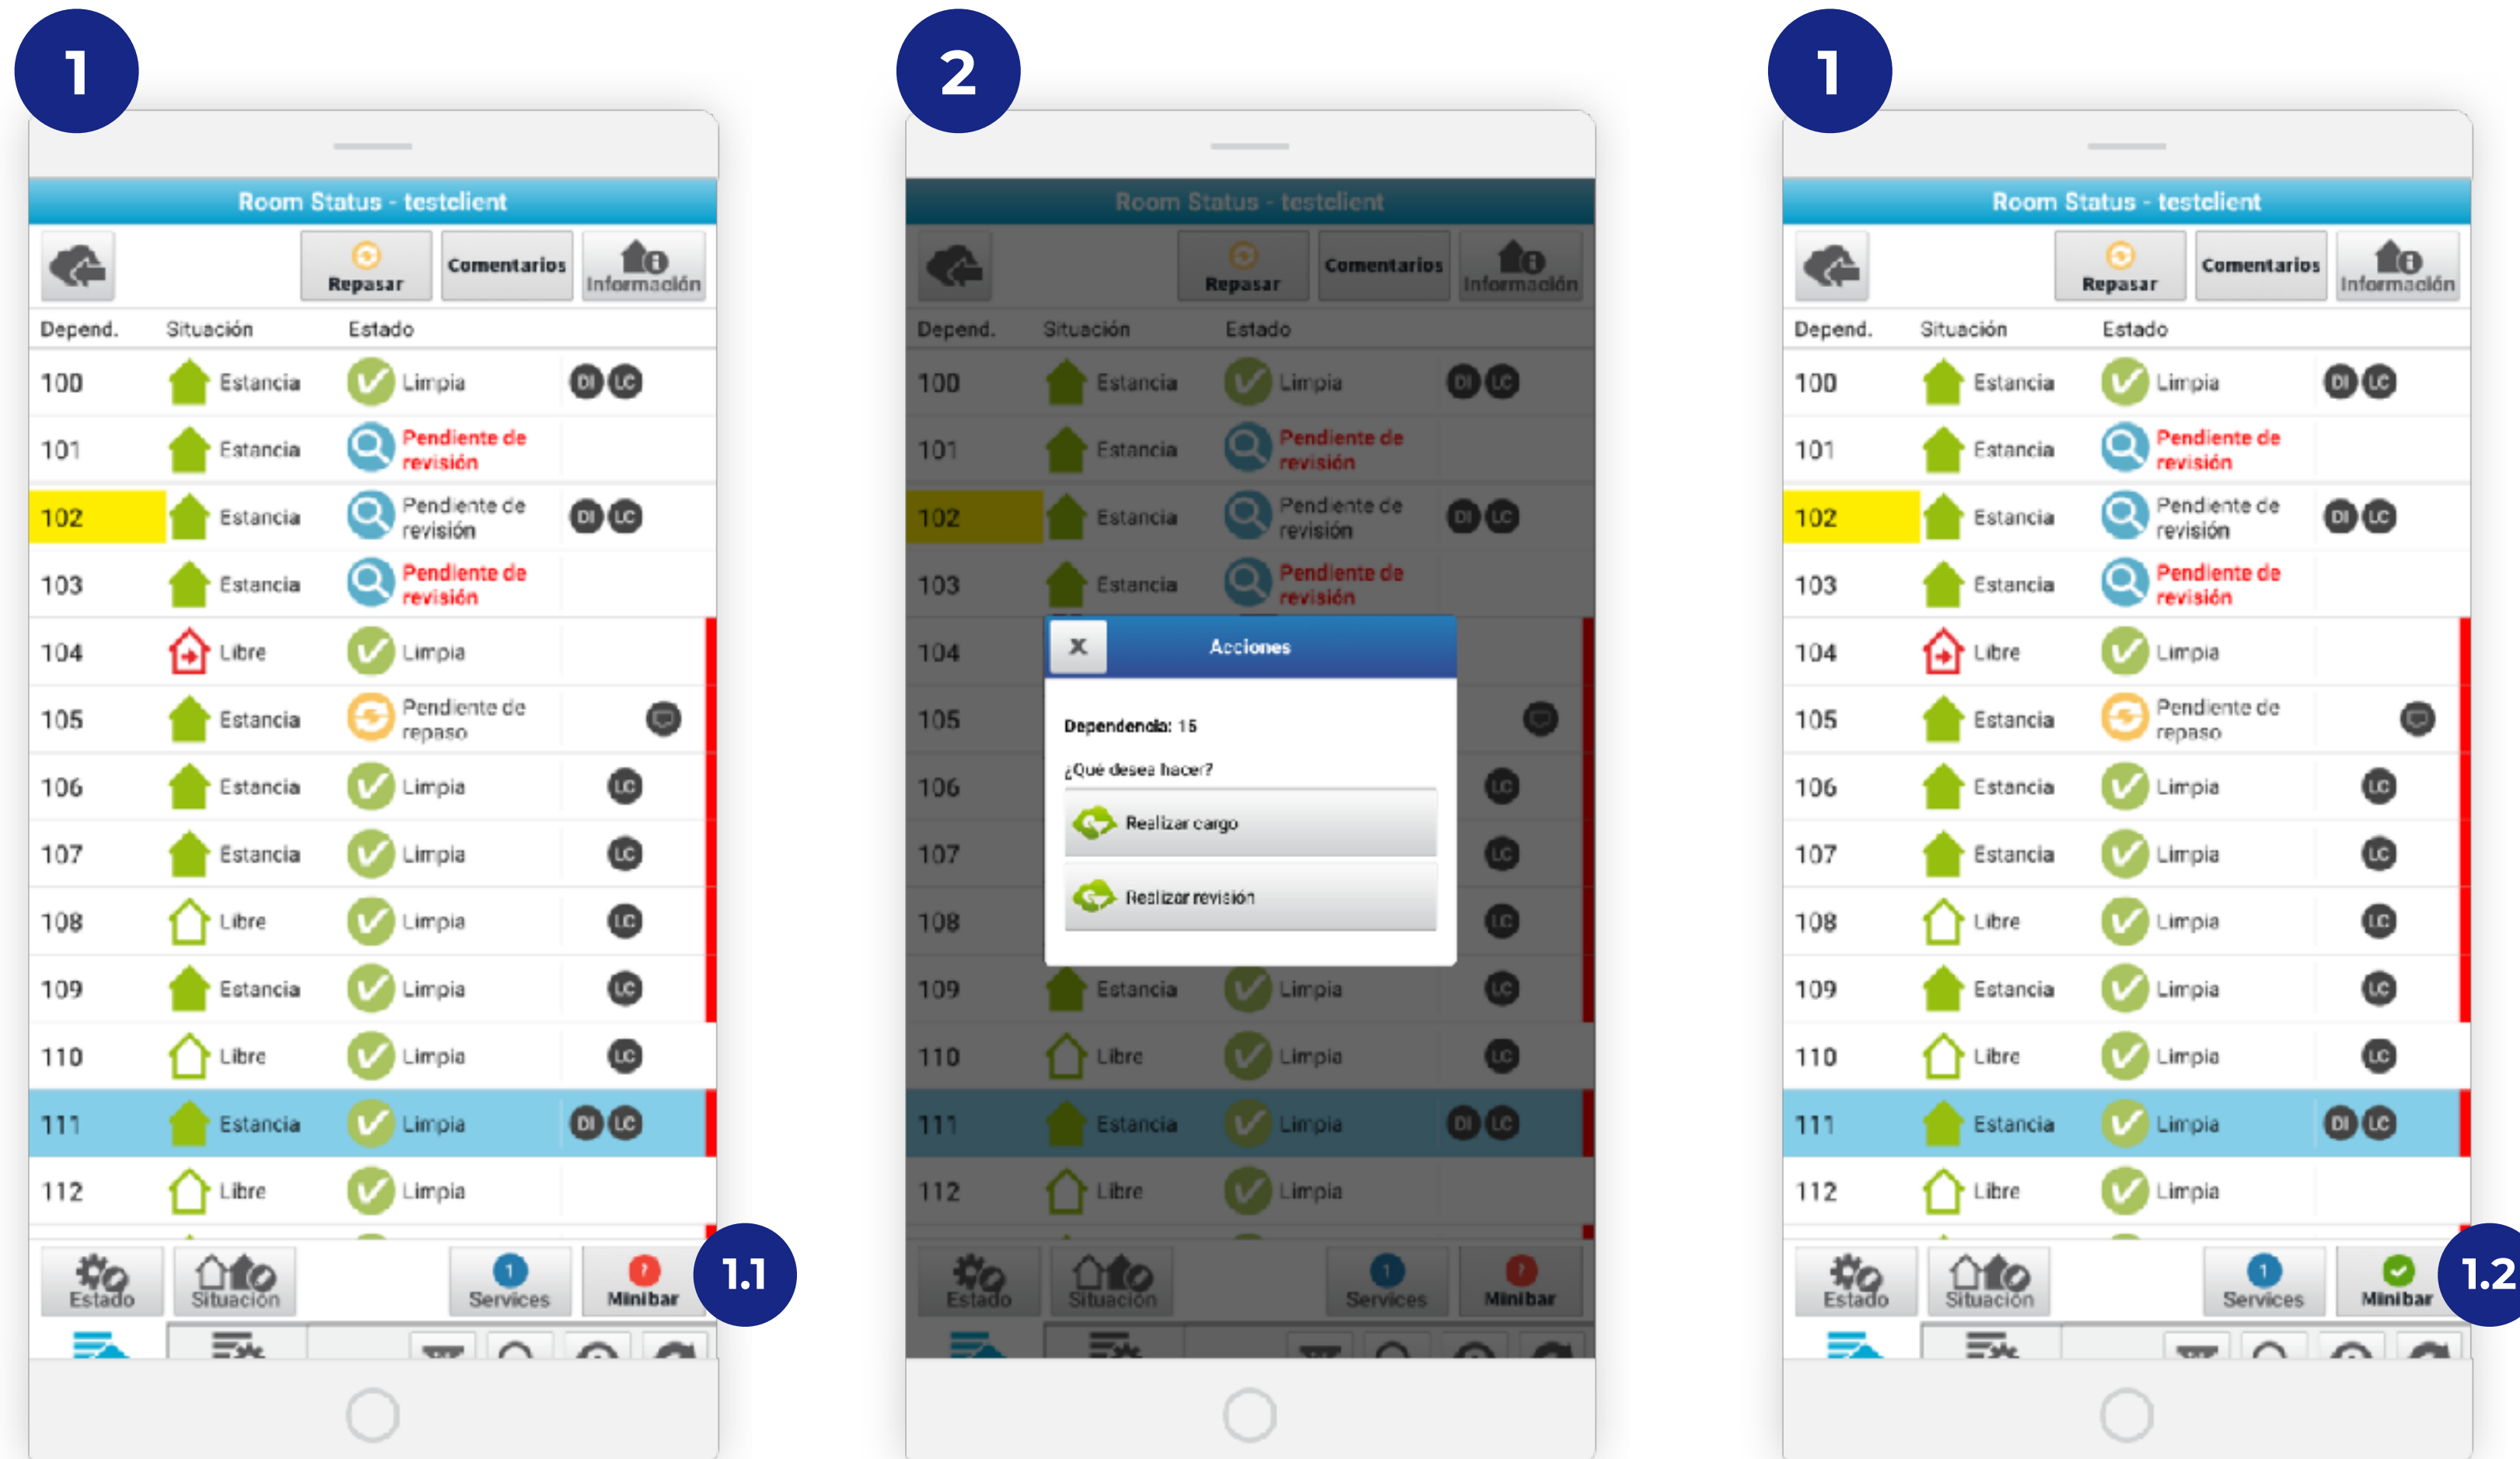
1

Room Status - testclient

Repasar
Comentarios
Información

| Depend. | Situación | Estado | |
|---|---|---|---|
| 100 | Estancia | Limpia | DI LC |
| 101 | Estancia | Pendiente de revisión | |
| 102 | Estancia | Pendiente de revisión | DI LC |
| 103 | Estancia | Pendiente de revisión | |
| 104 | Libre | Limpia | |
| 105 | Estancia | Pendiente de repaso | |
| 106 | Estancia | Limpia | LC |
| 107 | Estancia | Limpia | LC |
| 108 | Libre | Limpia | LC |
| 109 | Estancia | Limpia | LC |
| 110 | Libre | Limpia | LC |
| 111 | Estancia | Limpia | DI LC |
| 112 | Libre | Limpia | |

Estado
Situación
1
Services
Minibar
1.1

2

Room Status - testclient

Repasar
Comentarios
Información

| Depend. | Situación | Estado | |
|---|---|---|---|
| 100 | Estancia | Limpia | DI LC |
| 101 | Estancia | Pendiente de revisión | |
| 102 | Estancia | Pendiente de revisión | DI LC |
| 103 | Estancia | Pendiente de revisión | |
| 104 | | | |
| 105 | | | |
| 106 | | | LC |
| 107 | | | LC |
| 108 | | | LC |
| 109 | Estancia | Limpia | LC |
| 110 | Libre | Limpia | LC |
| 111 | Estancia | Limpia | DI LC |
| 112 | Libre | Limpia | |

X
Acciones
Dependencia: 15
¿Qué desea hacer?
Realizar cargo
Realizar revisión

Estado
Situación
1
Services
Minibar

1

Room Status - testclient

Repasar
Comentarios
Información

| Depend. | Situación | Estado | |
|---|---|---|---|
| 100 | Estancia | Limpia | DI LC |
| 101 | Estancia | Pendiente de revisión | |
| 102 | Estancia | Pendiente de revisión | DI LC |
| 103 | Estancia | Pendiente de revisión | |
| 104 | Libre | Limpia | |
| 105 | Estancia | Pendiente de repaso | |
| 106 | Estancia | Limpia | LC |
| 107 | Estancia | Limpia | LC |
| 108 | Libre | Limpia | LC |
| 109 | Estancia | Limpia | LC |
| 110 | Libre | Limpia | LC |
| 111 | Estancia | Limpia | DI LC |
| 112 | Libre | Limpia | |

Estado
Situación
1
Services
Minibar
1.2